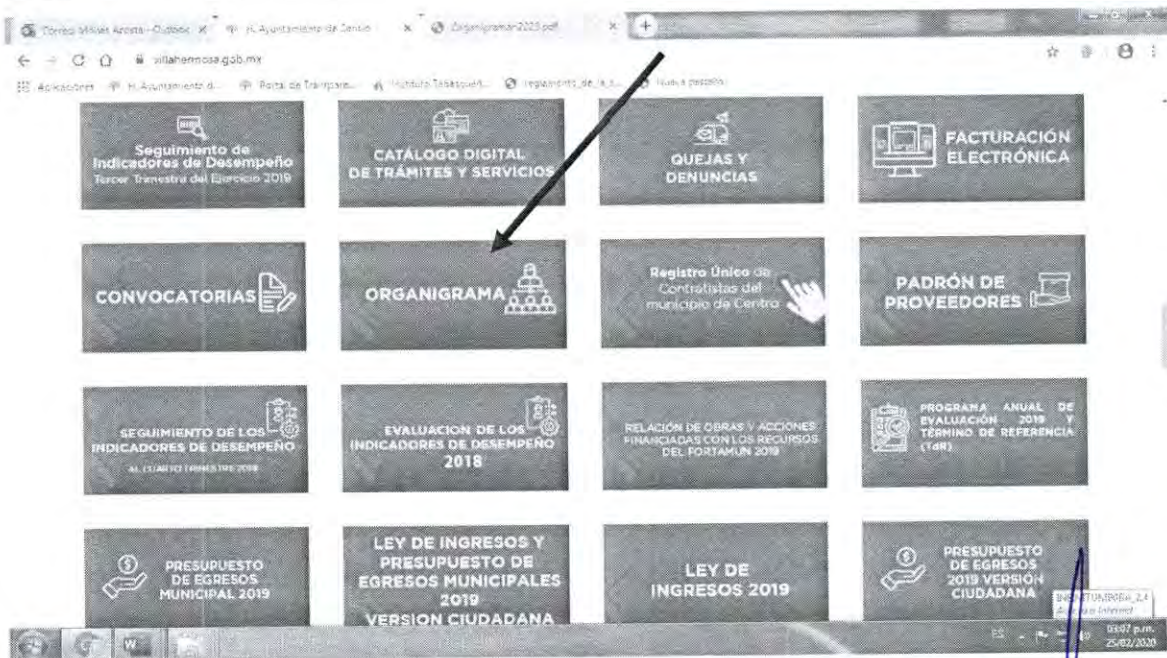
Correo Mileas Acosta - Outlook
H. Ayuntamiento de Centro
Organigrama2020.pdf
villahermosa.gob.mx
Aplicaciones
H. Ayuntamiento d...
Portal de Transpare...
Instituto Tabasqueñ...
reglamento_de_la_s...
Nueva pestaña

Seguimiento de Indicadores de Desempeño
Tercer Trimestre del Ejercicio 2019

CATÁLOGO DIGITAL DE TRÁMITES Y SERVICIOS

QUEJAS Y DENUNCIAS

FACTURACIÓN ELECTRÓNICA

CONVOCATORIAS

ORGANIGRAMA

Registro Único de Contratistas del municipio de Centro

PADRÓN DE PROVEEDORES

SEGUIMIENTO DE LOS INDICADORES DE DESEMPEÑO
AL CUARTO TRIMESTRE 2018

EVALUACION DE LOS INDICADORES DE DESEMPEÑO 2018

RELACIÓN DE OBRAS Y ACCIONES FINANCIADAS CON LOS RECURSOS DEL FORTAMUN 2019

PROGRAMA ANUAL DE EVALUACIÓN 2019 Y TÉRMINO DE REFERENCIA (TdR)

PRESUPUESTO DE EGRESOS MUNICIPAL 2019

LEY DE INGRESOS Y PRESUPUESTO DE EGRESOS MUNICIPALES 2019 VERSION CIUDADANA

LEY DE INGRESOS 2019

PRESUPUESTO DE EGRESOS 2019 VERSIÓN CIUDADANA

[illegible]
ES
03:07 p.m.
25/02/2020